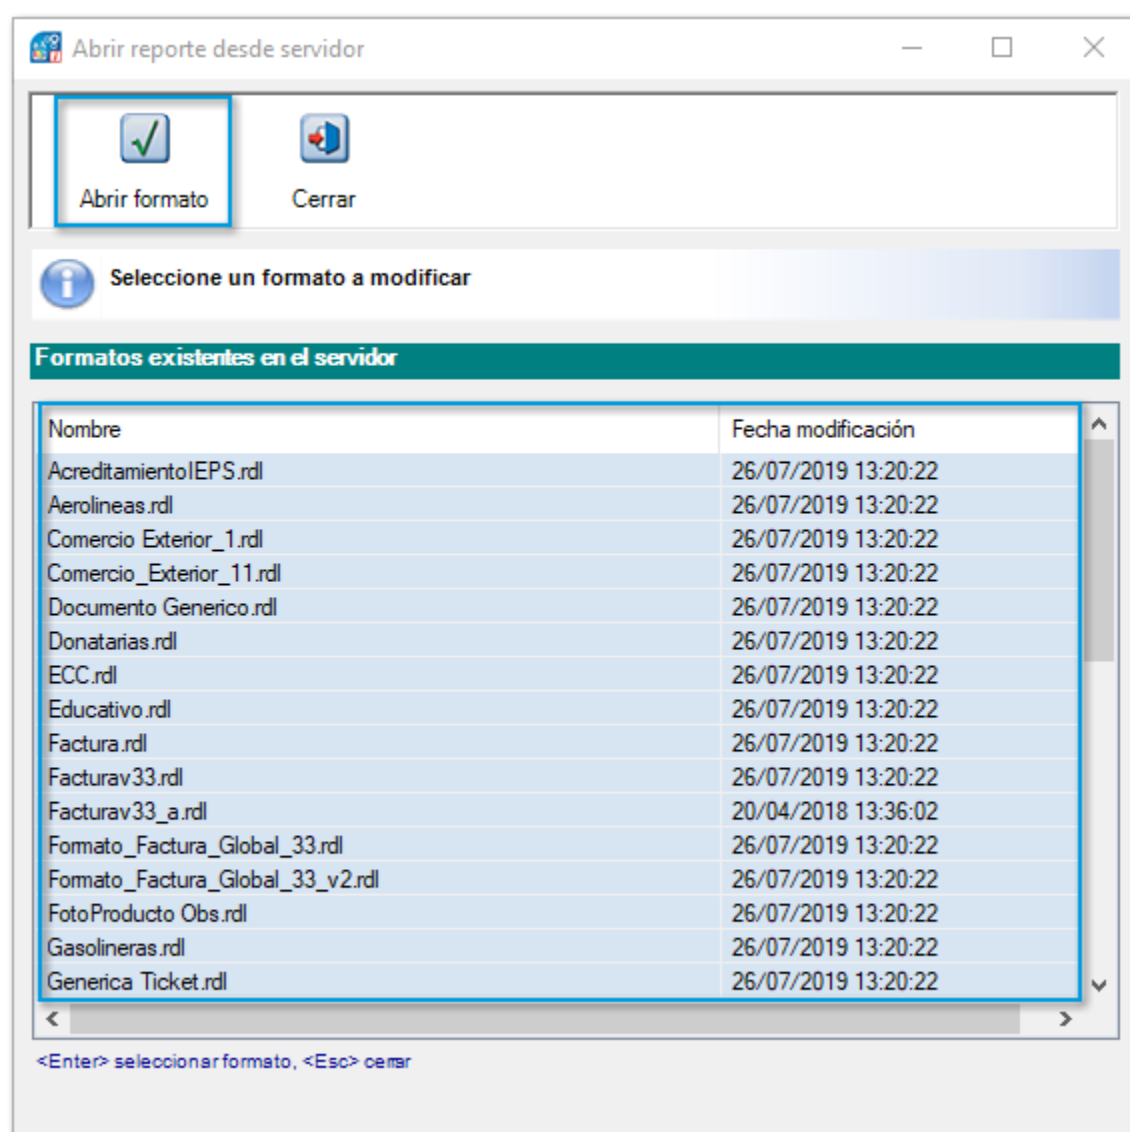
Abrir reporte desde servidor

Abrir formato

Cerrar

Seleccione un formato a modificar

Formatos existentes en el servidor

| Nombre | Fecha modificación |
|---|---|
| AcreditamientoIEPS.rdl | 26/07/2019 13:20:22 |
| Aerolineas.rdl | 26/07/2019 13:20:22 |
| Comercio Exterior_1.rdl | 26/07/2019 13:20:22 |
| Comercio_Exterior_11.rdl | 26/07/2019 13:20:22 |
| Documento Generico.rdl | 26/07/2019 13:20:22 |
| Donatarias.rdl | 26/07/2019 13:20:22 |
| ECC.rdl | 26/07/2019 13:20:22 |
| Educativo.rdl | 26/07/2019 13:20:22 |
| Factura.rdl | 26/07/2019 13:20:22 |
| Facturav33.rdl | 26/07/2019 13:20:22 |
| Facturav33_a.rdl | 20/04/2018 13:36:02 |
| Formato_Factura_Global_33.rdl | 26/07/2019 13:20:22 |
| Formato_Factura_Global_33_v2.rdl | 26/07/2019 13:20:22 |
| FotoProducto Obs.rdl | 26/07/2019 13:20:22 |
| Gasolineras.rdl | 26/07/2019 13:20:22 |
| Generica Ticket.rdl | 26/07/2019 13:20:22 |

<Enter> seleccionar formato, <Esc> cerrar